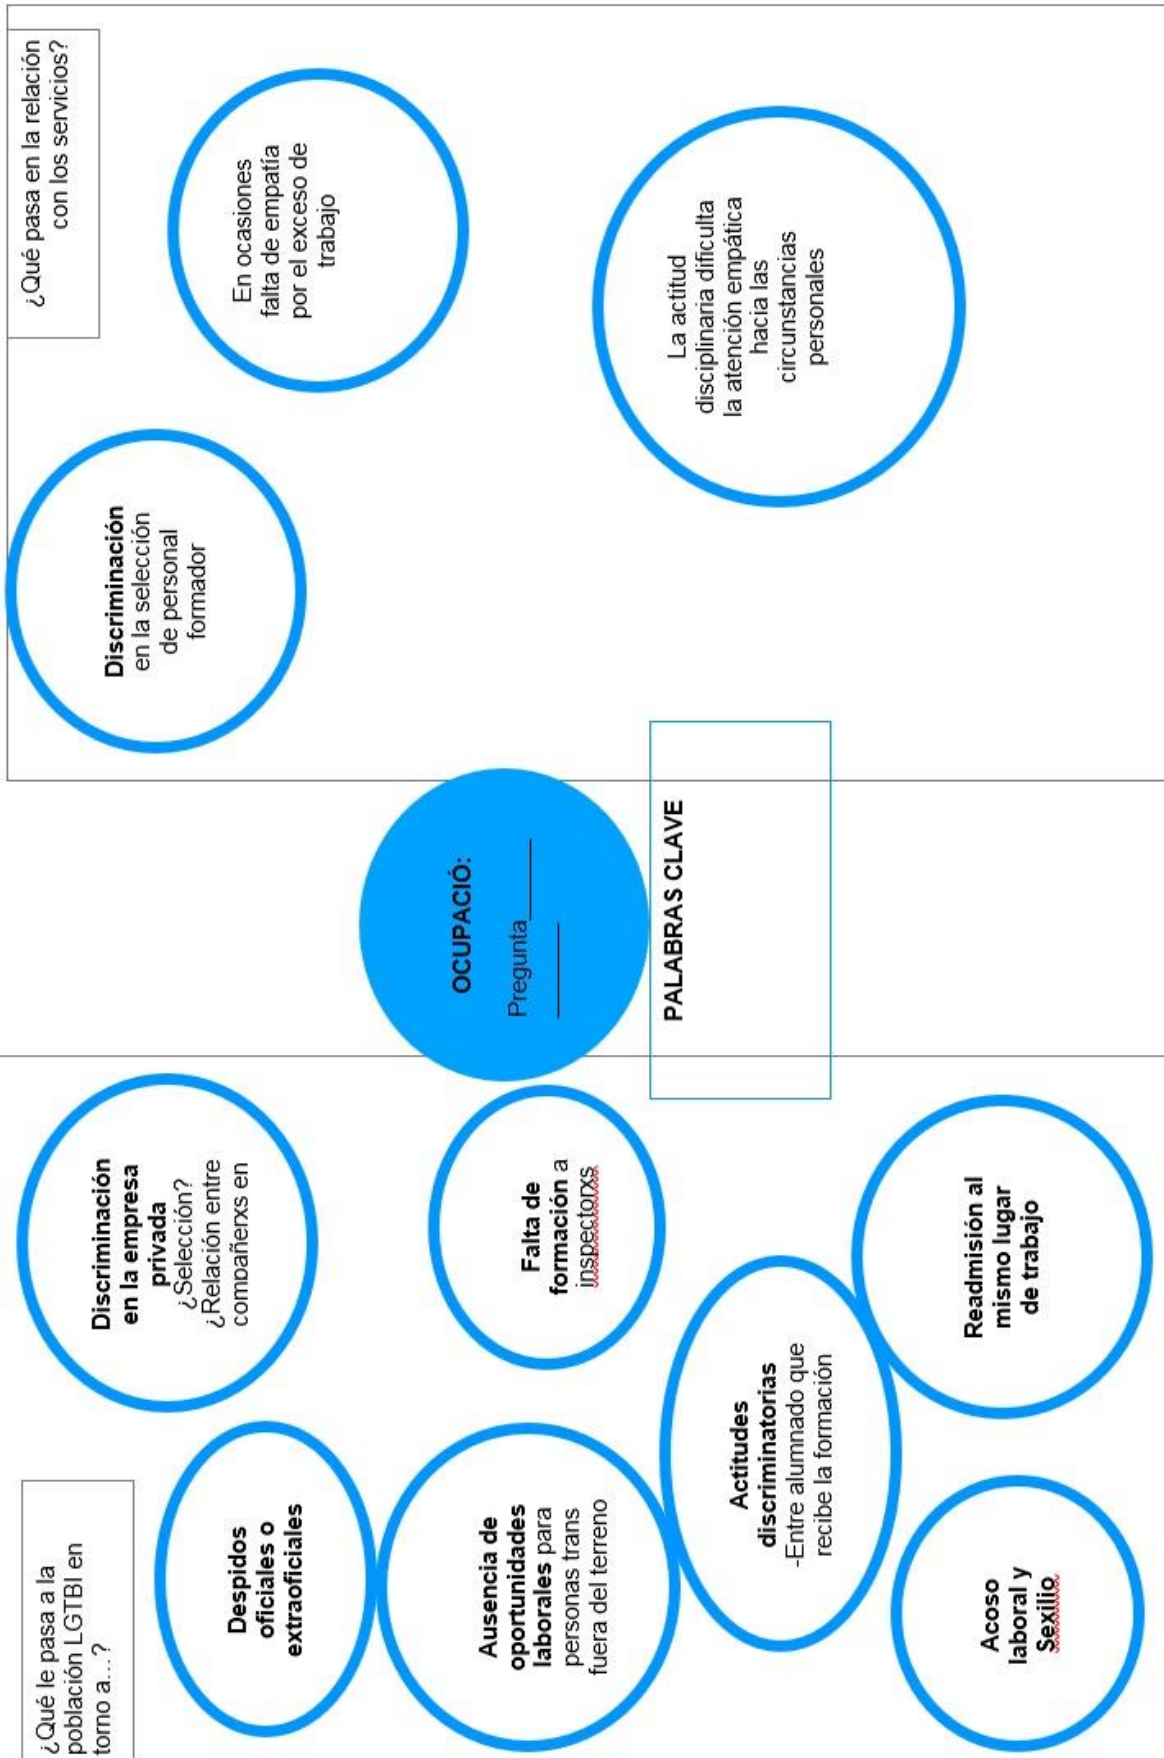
¿Qué pasa en la relación con los servicios?

En ocasiones falta de empatía por el exceso de trabajo

La actitud disciplinaria dificulta la atención empática hacia las circunstancias personales

Discriminación en la seleccion de personal formador

OCUPACIÓ:

Pregunta\_\_\_\_\_\_\_\_

PALABRAS CLAVE

Discriminación en la empresa privada ¿Selección? ¿Relación entre compañerxs en

Falta de formación a inspectorxs

Readmisión al mismo lugar de trabajo

¿Qué le pasa a la población LGTBI en torno a...?

Despidos oficiales o extraoficiales

Ausencia de oportunidades laborales para personas trans fuera del terreno

Actitudes discriminatorias -Entre alumnado que recibe la formación

Acoso laboral y Sexilio